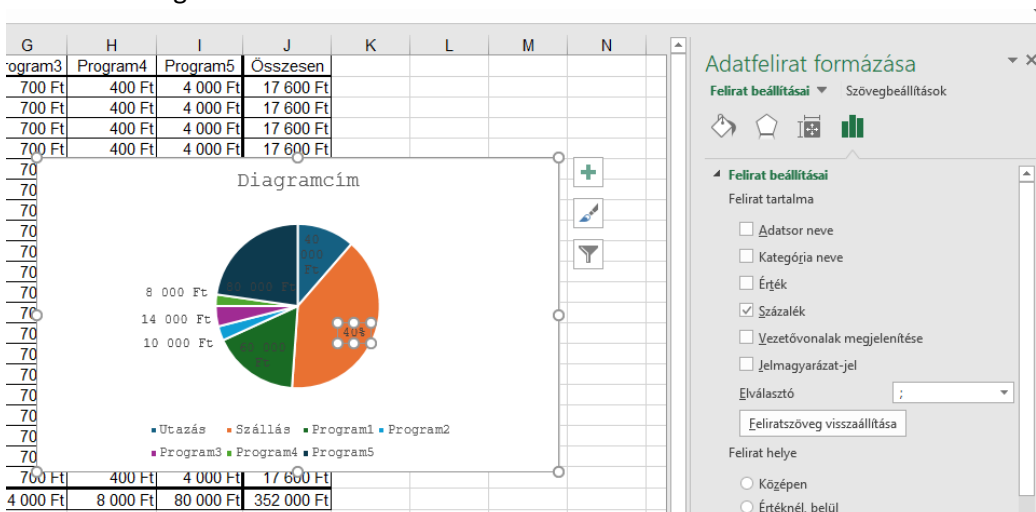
| G | H | I | J | K | L | M | N |
|---|---|---|---|---|---|---|---|
| rogram3 | Program4 | Program5 | Összesen | | | | |
| 700 Ft | 400 Ft | 4 000 Ft | 17 600 Ft | | | | |
| 700 Ft | 400 Ft | 4 000 Ft | 17 600 Ft | | | | |
| 700 Ft | 400 Ft | 4 000 Ft | 17 600 Ft | | | | |
| 700 Ft | 400 Ft | 4 000 Ft | 17 600 Ft | | | | |
| 70 | | | | | | | |
| 70 | | | | | | | |
| 70 | | | | | | | |
| 70 | | | | | | | |
| 70 | | | | | | | |
| 70 | | | | | | | |
| 70 | | | | | | | |
| 70 | | | | | | | |
| 70 | | | | | | | |
| 70 | | | | | | | |
| 70 | | | | | | | |
| 70 | | | | | | | |
| 70 | | | | | | | |
| 70 | | | | | | | |
| 700 Ft | 400 Ft | 4 000 Ft | 17 600 Ft | | | | |
| 4 000 Ft | 8 000 Ft | 80 000 Ft | 352 000 Ft | | | | |

Diagramcím

40 000 Ft
80 000 Ft
8 000 Ft
14 000 Ft
10 000 Ft
60 000 Ft
40%

Utazás Szállás Program1 Program2 Program3 Program4 Program5

Adatfelirat formázása
Felirat beállításai ▼ Szövegbeállítások

Felirat beállításai
Felirat tartalma
Adatsor neve
Kategória neve
Érték
Százalék
Vezetővonalak megjelenítése
Jelmagyarázat-jel
Elválasztó ;
Feliratszöveg visszaállítása
Felirat helye
Középen
Értéknél, belül